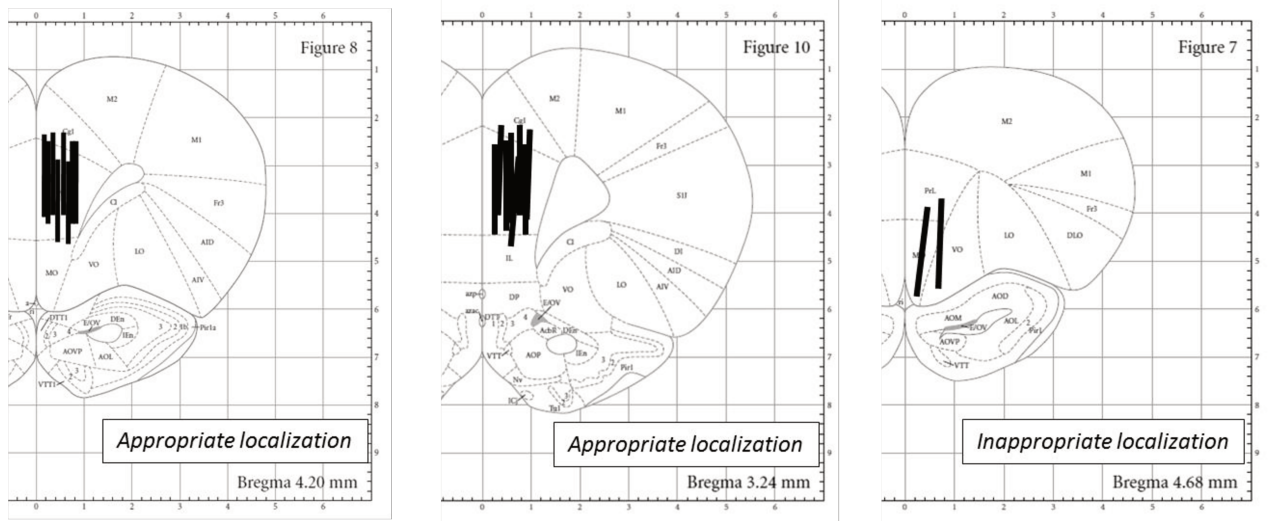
Figure 8

0 1 2 3 4 5 6

1 2 3 4 5 6 7 8 9

M2

Cg1

M1

Cl

Fr3

LO

AID

VO

MO

AIV

DTT1

E/OV

DEn

IEn

3 2 1b

Pir1a

AOVP

AOL

VTT1

Appropriate localization

Bregma 4.20 mm

Figure 10

0 1 2 3 4 5 6

1 2 3 4 5 6 7 8 9

M2

M1

Cg1

Fr3

S1J

Cl

DI

AID

IL

VO

LO

AIV

DP

E/OV

DTT

AcbR

DEn

VTT

AOP

IEn

Pir1

Tu1

Appropriate localization

Bregma 3.24 mm

Figure 7

0 1 2 3 4 5 6

1 2 3 4 5 6 7 8 9

M2

M1

PrL

Fr3

LO

DLO

VO

AOD

AOM

E/OV

AOL

Pir1

AOVP

VTT

Inappropriate localization

Bregma 4.68 mm